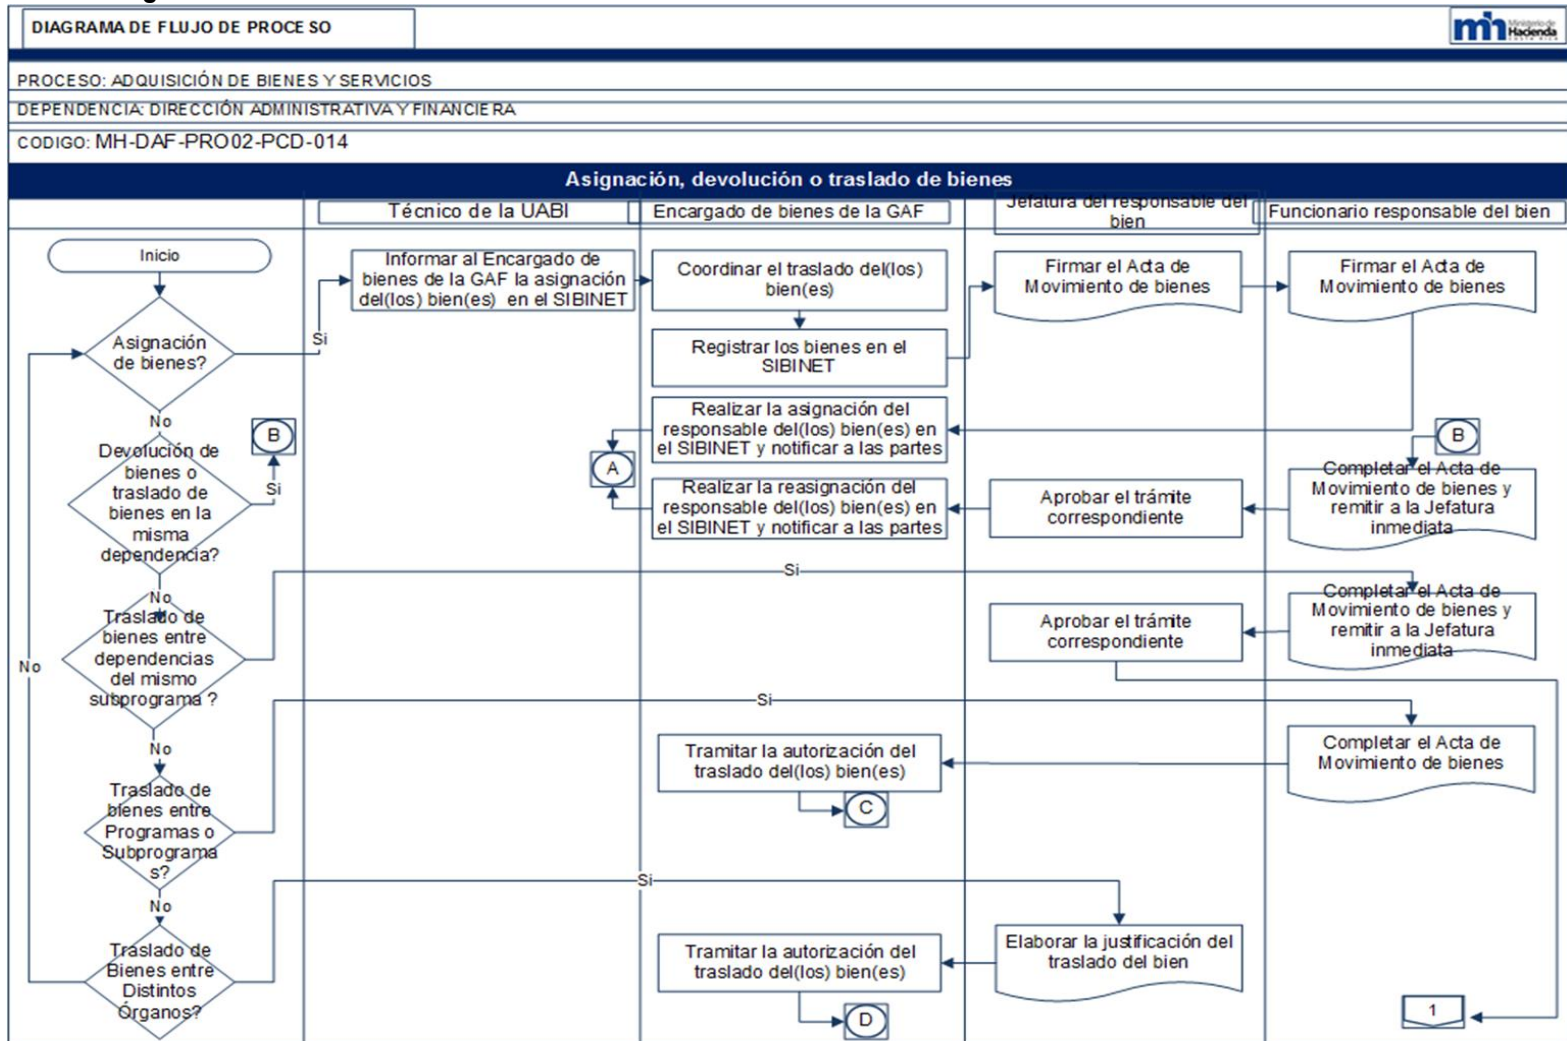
DIAGRAMA DE FLUJO DE PROCESO

mh Ministerio de Hacienda

PROCESO: ADQUISICIÓN DE BIENES Y SERVICIOS

DEPENDENCIA: DIRECCIÓN ADMINISTRATIVA Y FINANCIERA

CODIGO: MH-DAF-PRO02-PCD-014

Asignación, devolución o traslado de bienes

Técnico de la UABI

Encargado de bienes de la GAF

Jefatura del responsable del bien

Funcionario responsable del bien

Inicio

Asignación de bienes?

Si

Informar al Encargado de bienes de la GAF la asignación del(los) bien(es) en el SIBINET

Coordinar el traslado del(los) bien(es)

Registrar los bienes en el SIBINET

Firmar el Acta de Movimiento de bienes

Firmar el Acta de Movimiento de bienes

No

Devolución de bienes o traslado de bienes en la misma dependencia?

B

Si

A

Realizar la asignación del responsable del(los) bien(es) en el SIBINET y notificar a las partes

B

Completar el Acta de Movimiento de bienes y remitir a la Jefatura inmediata

Realizar la reasignación del responsable del(los) bien(es) en el SIBINET y notificar a las partes

Aprobar el trámite correspondiente

No

Traslado de bienes entre dependencias del mismo subprograma ?

Si

Completar el Acta de Movimiento de bienes y remitir a la Jefatura inmediata

Aprobar el trámite correspondiente

No

Si

No

Traslado de bienes entre Programas o Subprogramas?

Tramitar la autorización del traslado del(los) bien(es)

Completar el Acta de Movimiento de bienes

C

No

Si

Traslado de Bienes entre Distintos Órganos?

Tramitar la autorización del traslado del(los) bien(es)

Elaborar la justificación del traslado del bien

D

1